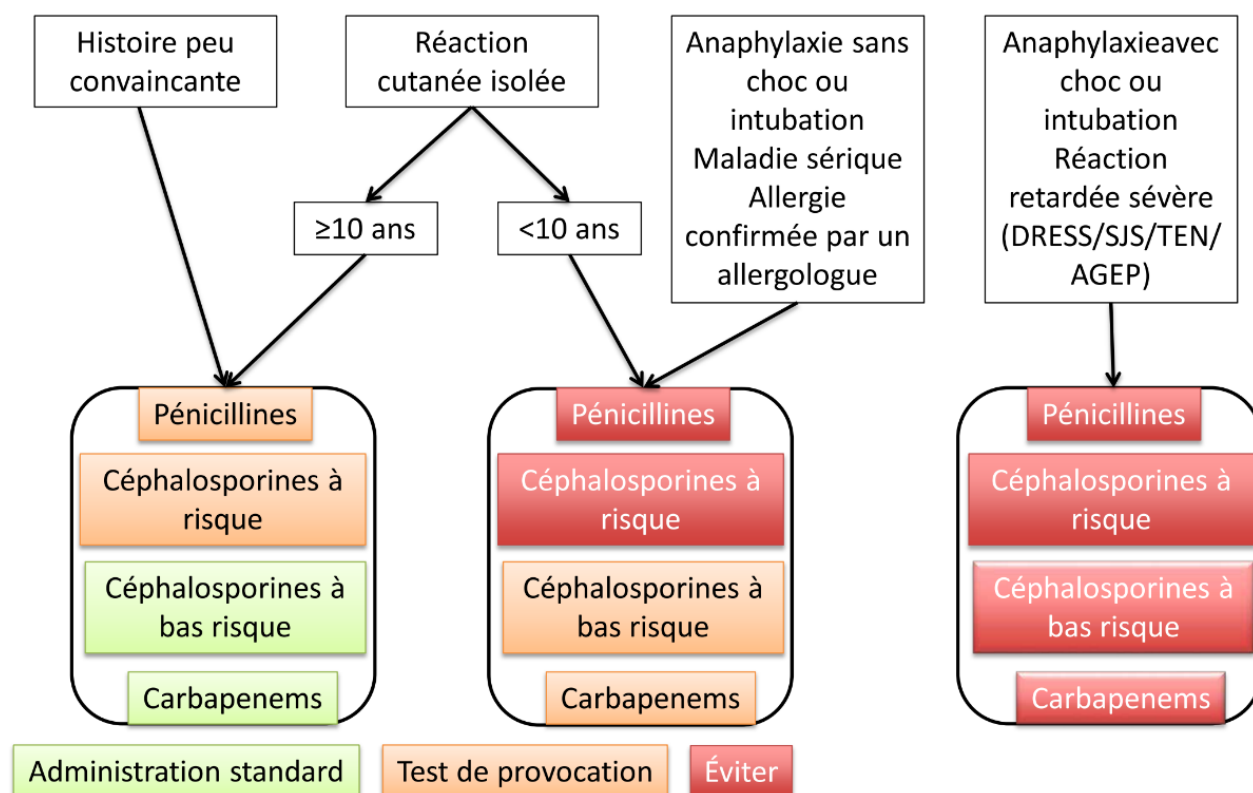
Histoire peu convaincante

Réaction cutanée isolée

Anaphylaxie sans choc ou intubation Maladie sérique Allergie confirmée par un allergologue

Anaphylaxieavec choc ou intubation Réaction retardée sévère (DRESS/SJS/TEN/ AGEP)

≥10 ans

<10 ans

Pénicillines
Céphalosporines à risque
Céphalosporines à bas risque
Carbapenems

Pénicillines
Céphalosporines à risque
Céphalosporines à bas risque
Carbapenems

Pénicillines
Céphalosporines à risque
Céphalosporines à bas risque
Carbapenems

Administration standard
Test de provocation
Éviter